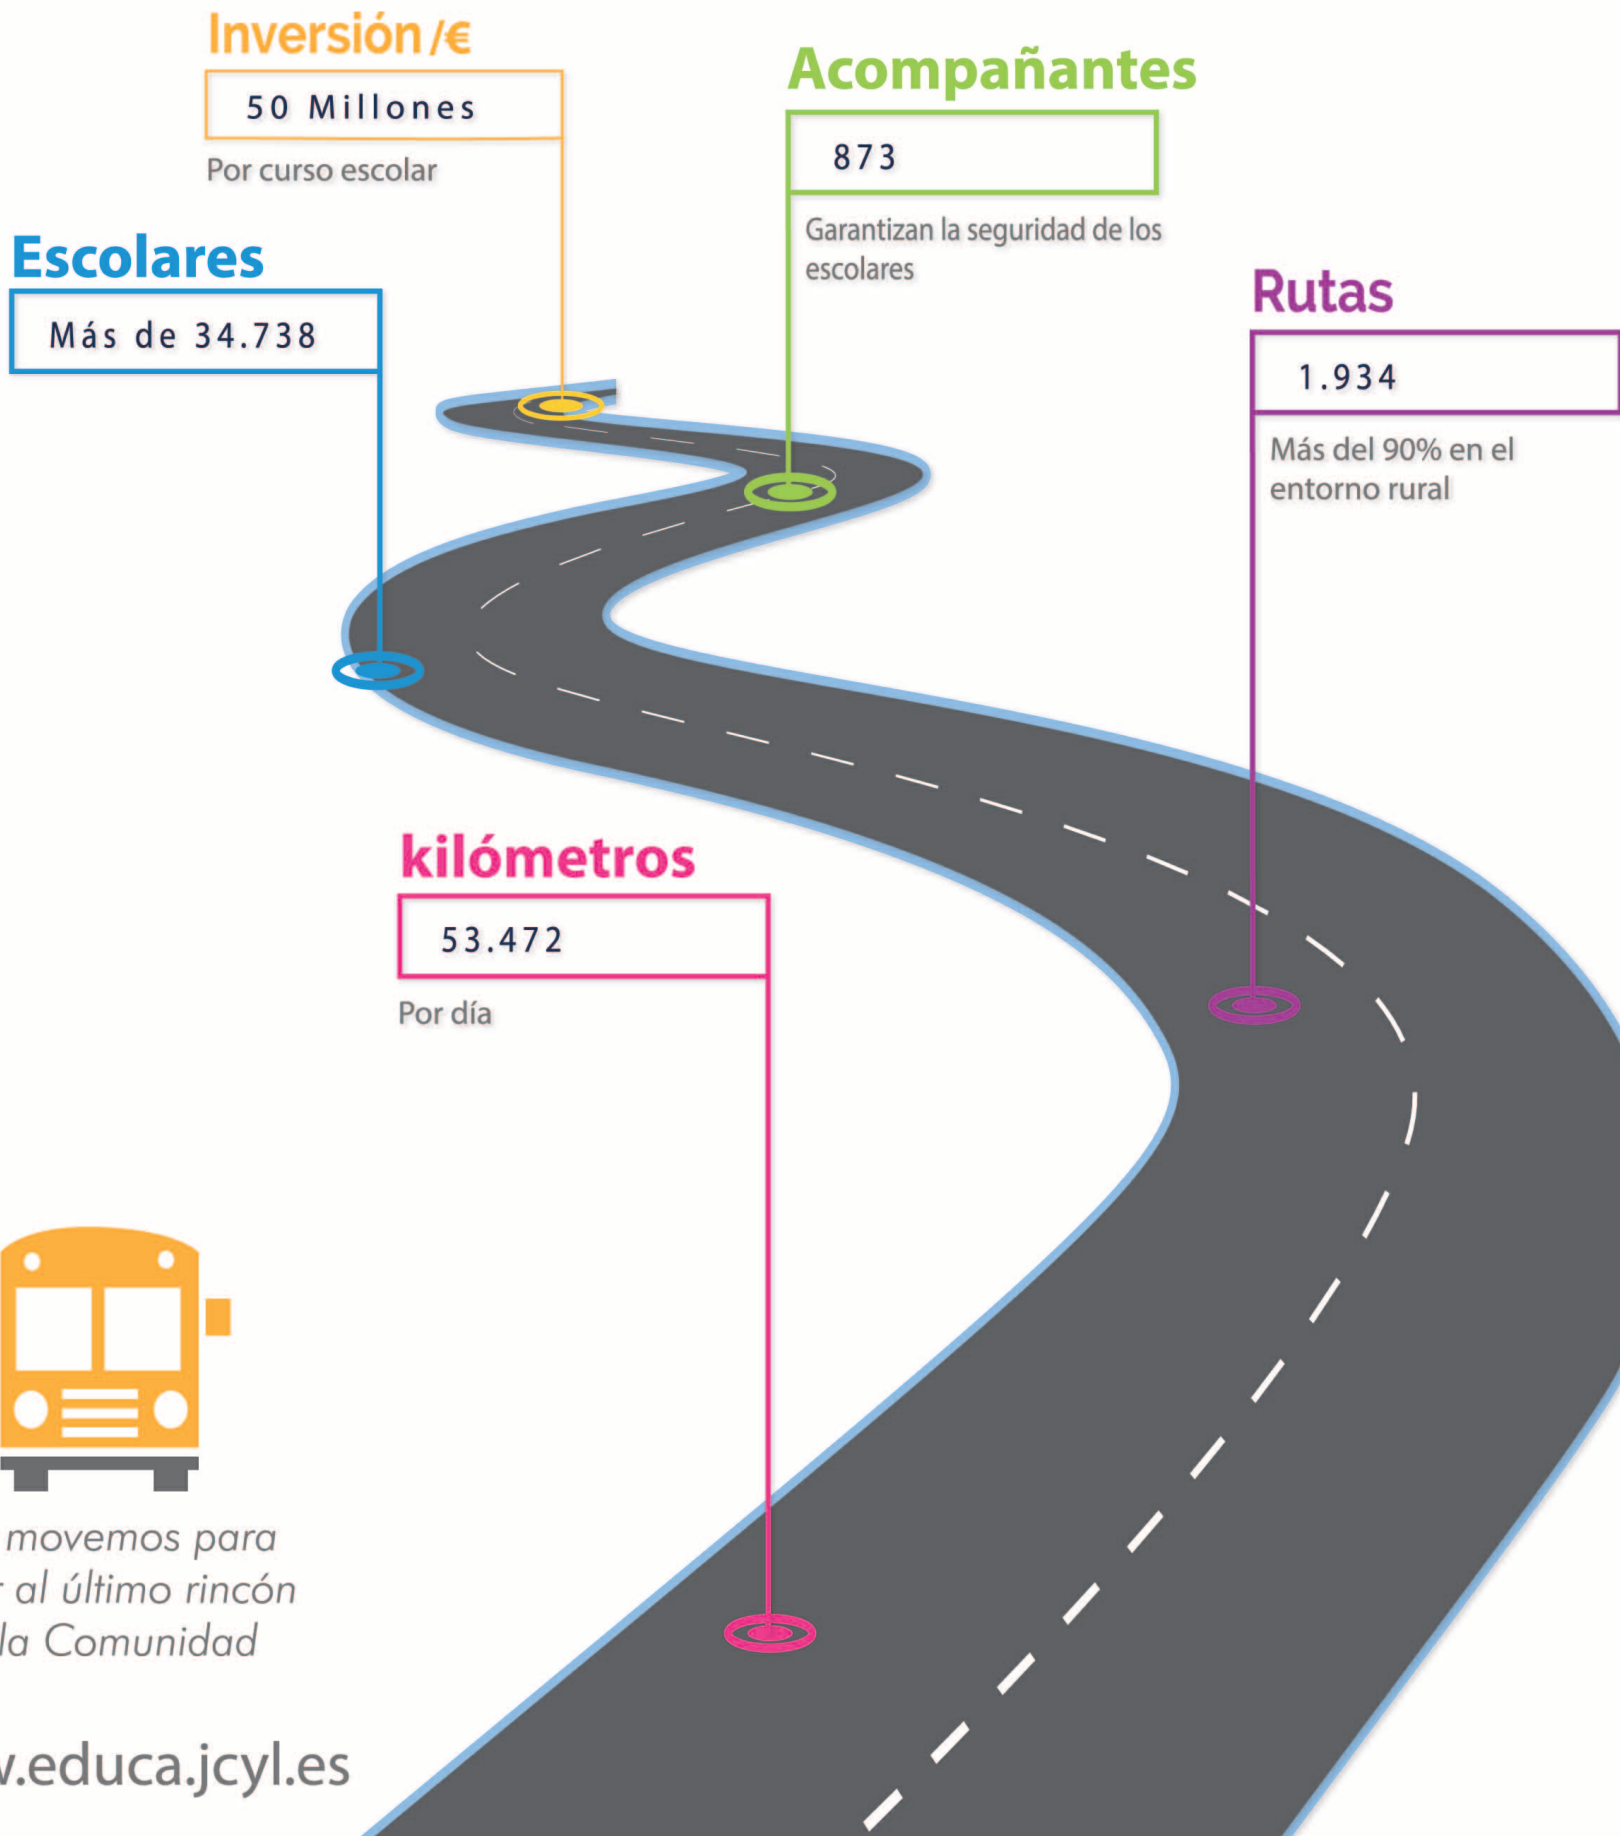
Inversión /€

50 Millones

Por curso escolar

Acompañantes

873

Garantizan la seguridad de los escolares

Escolares

Más de 34.738

Rutas

1.934

Más del 90% en el entorno rural

kilómetros

53.472

Por día

movemos para
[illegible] al último rincón
la Comunidad

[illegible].educa.jcyl.es